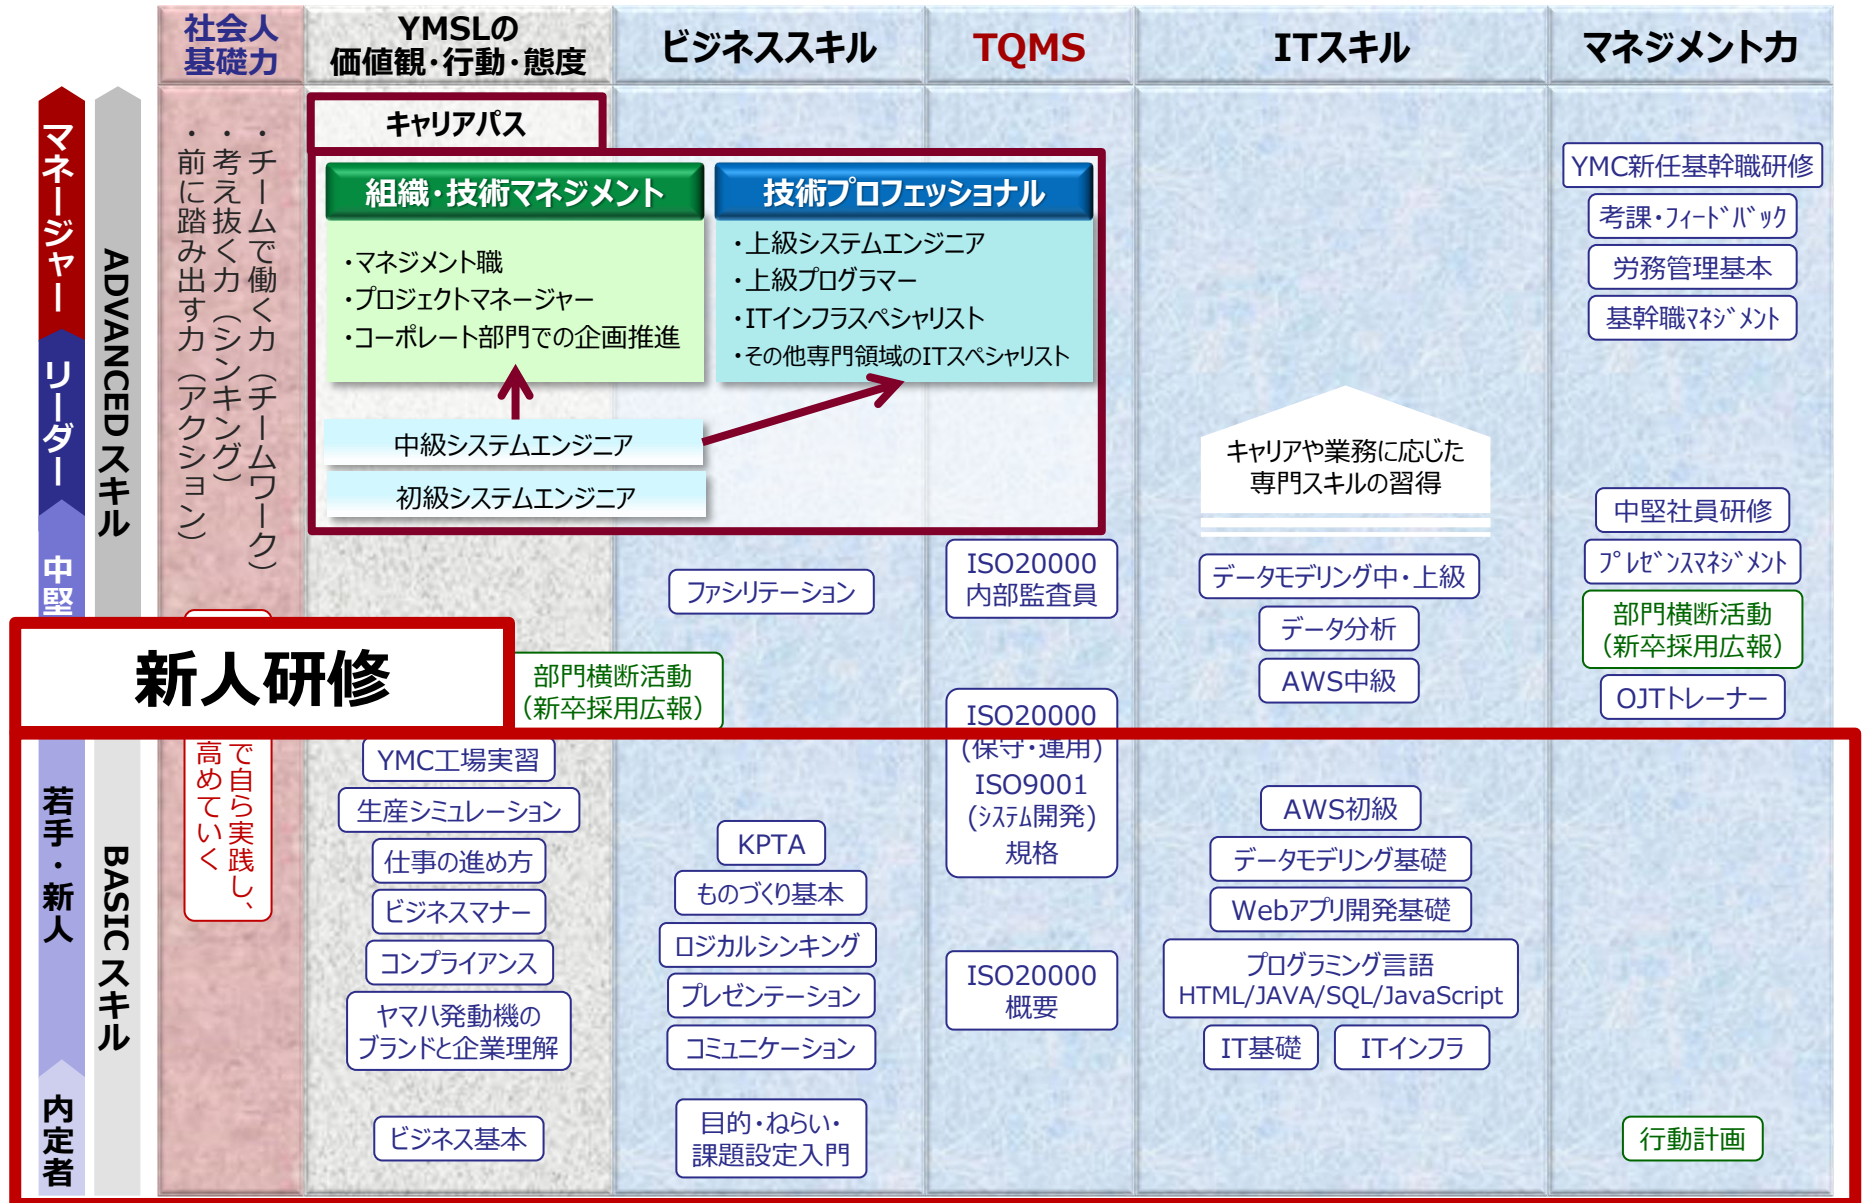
社会人基礎力

YMSLの価値観・行動・態度

ビジネススキル

TQMS

ITスキル

マネジメント力

マネージャー

リーダー

中堅

若手・新人

内定者

ADVANCEDスキル

BASICスキル

・チームで働く力（チームワーク）
・考え抜く力（シンキング）
・前に踏み出す力（アクション）

で自ら実践し、高めていく

キャリアパス

組織・技術マネジメント
・マネジメント職
・プロジェクトマネージャー
・コーポレート部門での企画推進

技術プロフェッショナル
・上級システムエンジニア
・上級プログラマー
・ITインフラスペシャリスト
・その他専門領域のITスペシャリスト

中級システムエンジニア

初級システムエンジニア

新人研修

部門横断活動（新卒採用広報）

YMC工場実習

生産シミュレーション

仕事の進め方

ビジネスマナー

コンプライアンス

ヤマハ発動機のブランドと企業理解

ビジネス基本

ファシリテーション

KPTA

ものづくり基本

ロジカルシンキング

プレゼンテーション

コミュニケーション

目的・ねらい・課題設定入門

ISO20000内部監査員

ISO20000（保守・運用）ISO9001（システム開発）規格

ISO20000概要

キャリアや業務に応じた専門スキルの習得

データモデリング中・上級

データ分析

AWS中級

AWS初級

データモデリング基礎

Webアプリ開発基礎

プログラミング言語 HTML/JAVA/SQL/JavaScript

IT基礎

ITインフラ

YMC新任基幹職研修

考課・フィードバック

労務管理基本

基幹職マネジメント

中堅社員研修

プレゼンスマネジメント

部門横断活動（新卒採用広報）

OJTトレーナー

行動計画